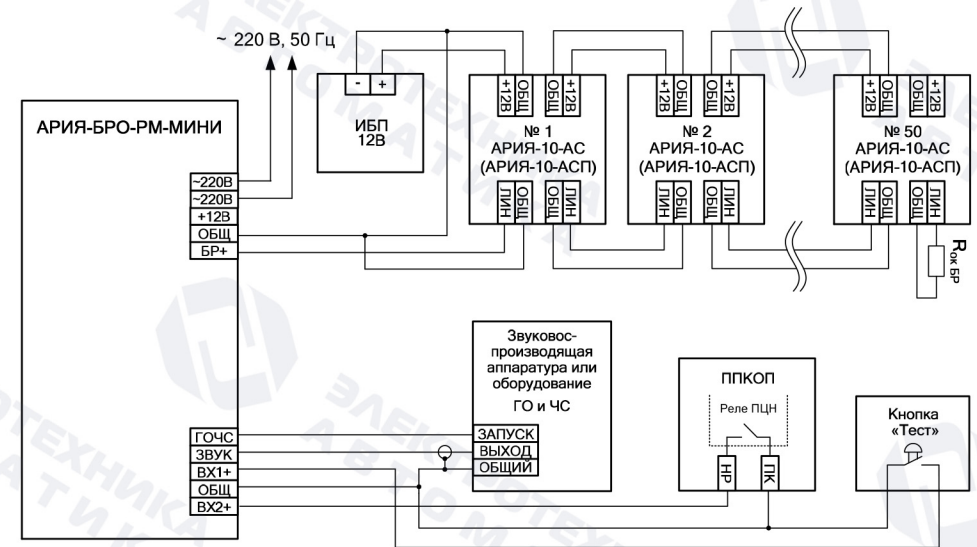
~ 220 В, 50 Гц

АРИЯ-БРО-РМ-МИНИ

~220В
~220В
+12В
ОБЩ
БР+

-
+
ИБП
12В

+12В
ОБЩ
ОБЩ
+12В
№ 1
АРИЯ-10-АС
(АРИЯ-10-АСП)
ЛИН
ОБЩ
ОБЩ
ЛИН

+12В
ОБЩ
ОБЩ
+12В
№ 2
АРИЯ-10-АС
(АРИЯ-10-АСП)
ЛИН
ОБЩ
ОБЩ
ЛИН

+12В
ОБЩ
ОБЩ
+12В
№ 50
АРИЯ-10-АС
(АРИЯ-10-АСП)
ЛИН
ОБЩ
ОБЩ
ЛИН

$R_{ок\ БР}$

Звуковоспроизводящая аппаратура или оборудование
ГО и ЧС
ЗАПУСК
ВЫХОД
ОБЩИЙ

ГОЧС
ЗВУК
ВХ1+
ОБЩ
ВХ2+

ППКОП
Реле ПЦН
НР
ПК

Кнопка
«Тест»